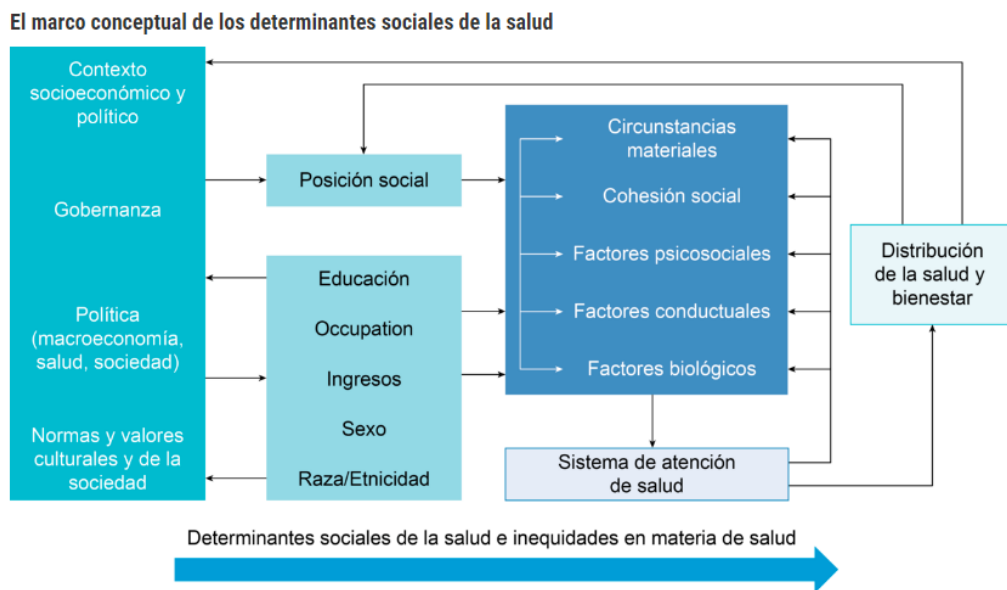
El marco conceptual de los determinantes sociales de la salud

Contexto socioeconómico y político

Gobernanza

Política (macroeconomía, salud, sociedad)

Normas y valores culturales y de la sociedad

Posición social

Educación

Occupation

Ingresos

Sexo

Raza/Etnicidad

Circunstancias materiales

Cohesión social

Factores psicosociales

Factores conductuales

Factores biológicos

Sistema de atención de salud

Distribución de la salud y bienestar

Determinantes sociales de la salud e inequidades en materia de salud